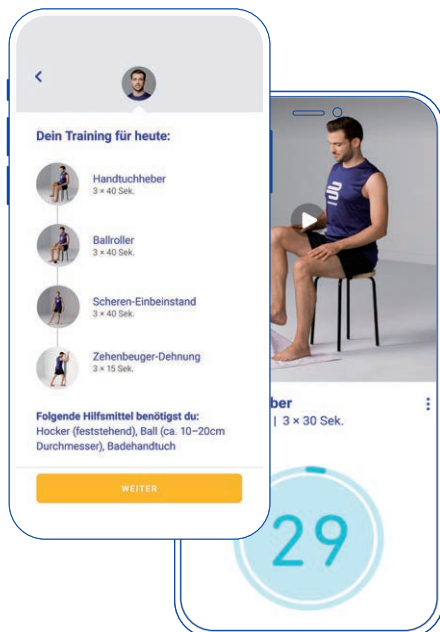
Dein Training für heute:

Handtuchheber
3 × 40 Sek.

Ballroller
3 × 40 Sek.

Scheren-Einbeinstand
3 × 40 Sek.

Zehenbeuger-Dehnung
3 × 15 Sek.

Folgende Hilfsmittel benötigst du:
Hocker (feststehend), Ball (ca. 10–20cm Durchmesser), Badehandtuch

WEITER

ber
| 3 × 30 Sek.

29